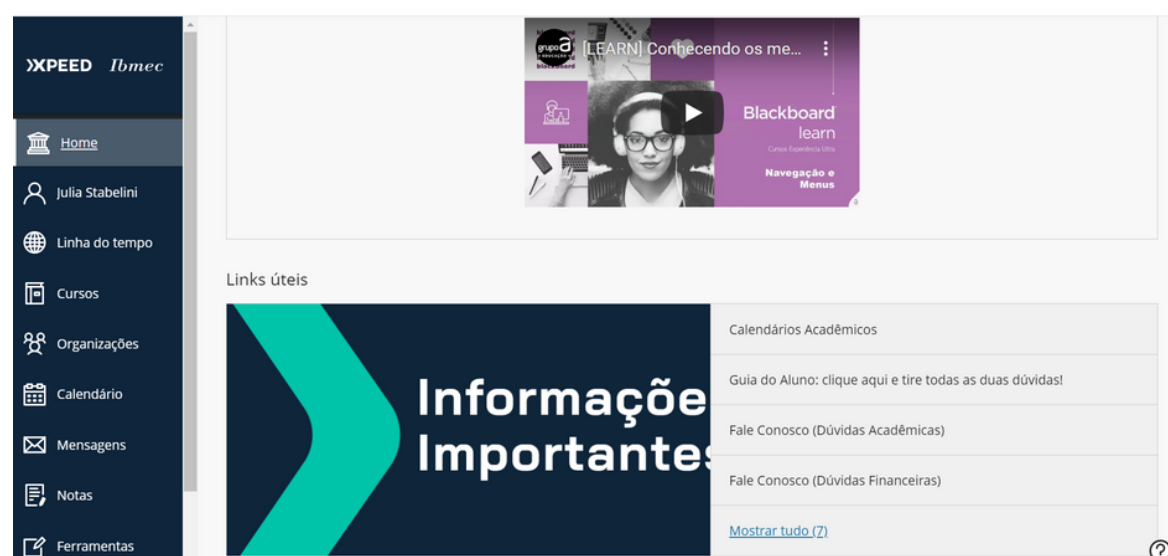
XPEED Ibmec

Home

Julia Stabelini

Linha do tempo

Cursos

Organizações

Calendário

Mensagens

Notas

Ferramentas

grupo a
[LEARN] Conhecendo os me...

Blackboard
learn
Cursos Experiência Ultra
Navegação e Menus

Links úteis

Informaçõe
Importantes

Calendários Acadêmicos

Guia do Aluno: clique aqui e tire todas as duas dúvidas!

Fale Conosco (Dúvidas Acadêmicas)

Fale Conosco (Dúvidas Financeiras)

Mostrar tudo (7)